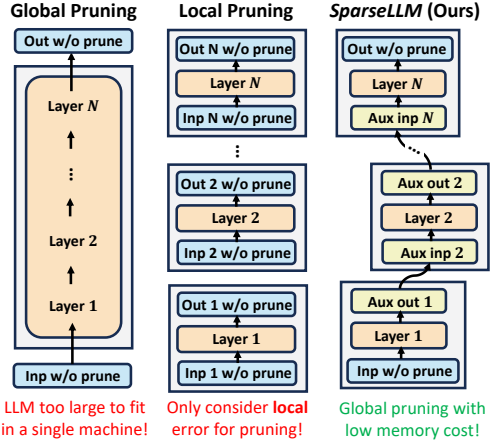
Global Pruning

Out w/o prune

Layer $N$

⋮

Layer 2

Layer 1

Inp w/o prune

LLM too large to fit in a single machine!

Local Pruning

Out N w/o prune

Layer $N$

Inp N w/o prune

⋮

Out 2 w/o prune

Layer 2

Inp 2 w/o prune

Out 1 w/o prune

Layer 1

Inp 1 w/o prune

Only consider local error for pruning!

SparseLLM (Ours)

Out w/o prune

Layer $N$

Aux inp $N$

Aux out 2

Layer 2

Aux inp 2

Aux out 1

Layer 1

Inp w/o prune

Global pruning with low memory cost!